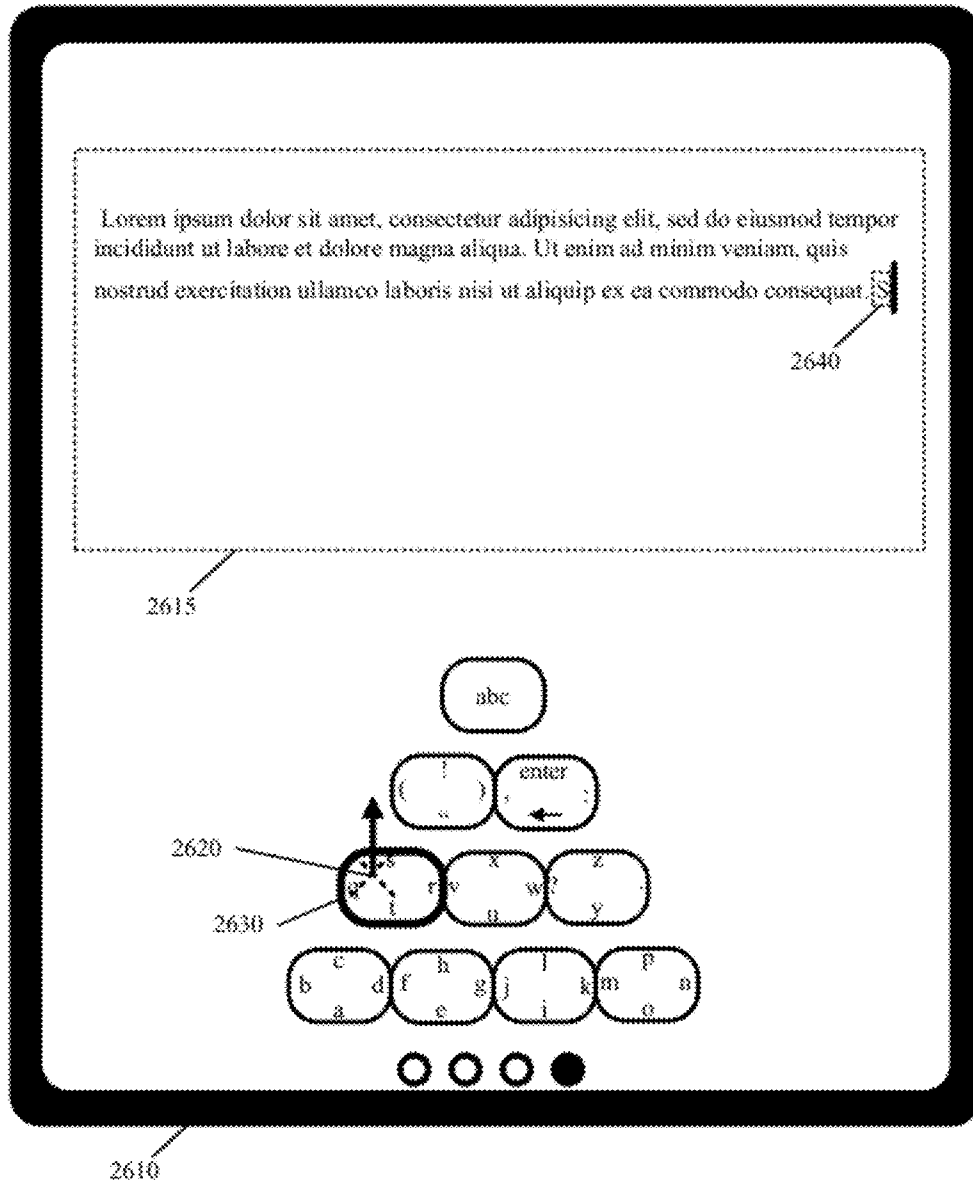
Lorem ipsum dolor sit amet, consectetur adipisicing elit, sed do eiusmod tempor incididunt ut labore et dolore magna aliqua. Ut enim ad minim veniam, quis nostrud exercitation ullamco laboris nisi ut aliquip ex ea commodo consequat. S

2640

2615

abc

!
( )
"

enter
, ;

2620

2630

s
q r
t

x
v w
u

z
? .
y

c
b d
a

h
f g
e

l
j k
i

p
m n
o

2610